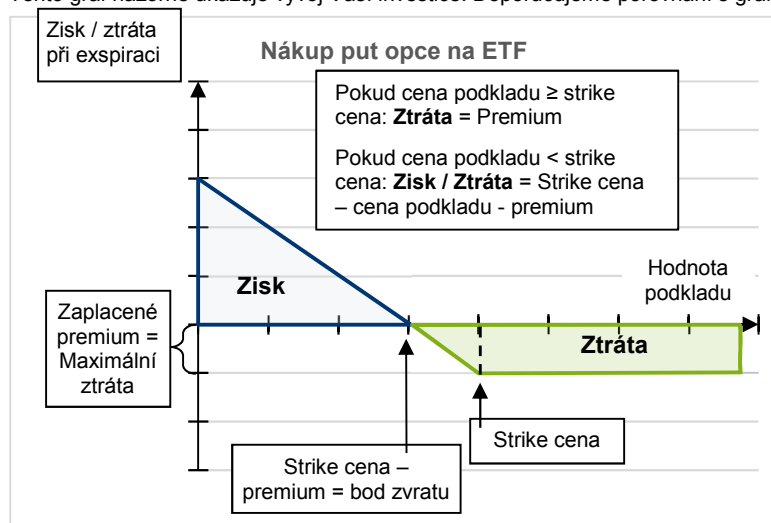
Tento graf názorně ukazuje vývoj Vaší investice. Doporučujeme porovnání s graf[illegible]

Zisk / ztráta při exspiraci

Nákup put opce na ETF

Pokud cena podkladu ≥ strike cena: **Ztráta** = Premium

Pokud cena podkladu < strike cena: **Zisk / Ztráta** = Strike cena – cena podkladu - premium

Zisk

Hodnota podkladu

Zaplacené premium = Maximální ztráta

Ztráta

Strike cena

Strike cena – premium = bod zvratu